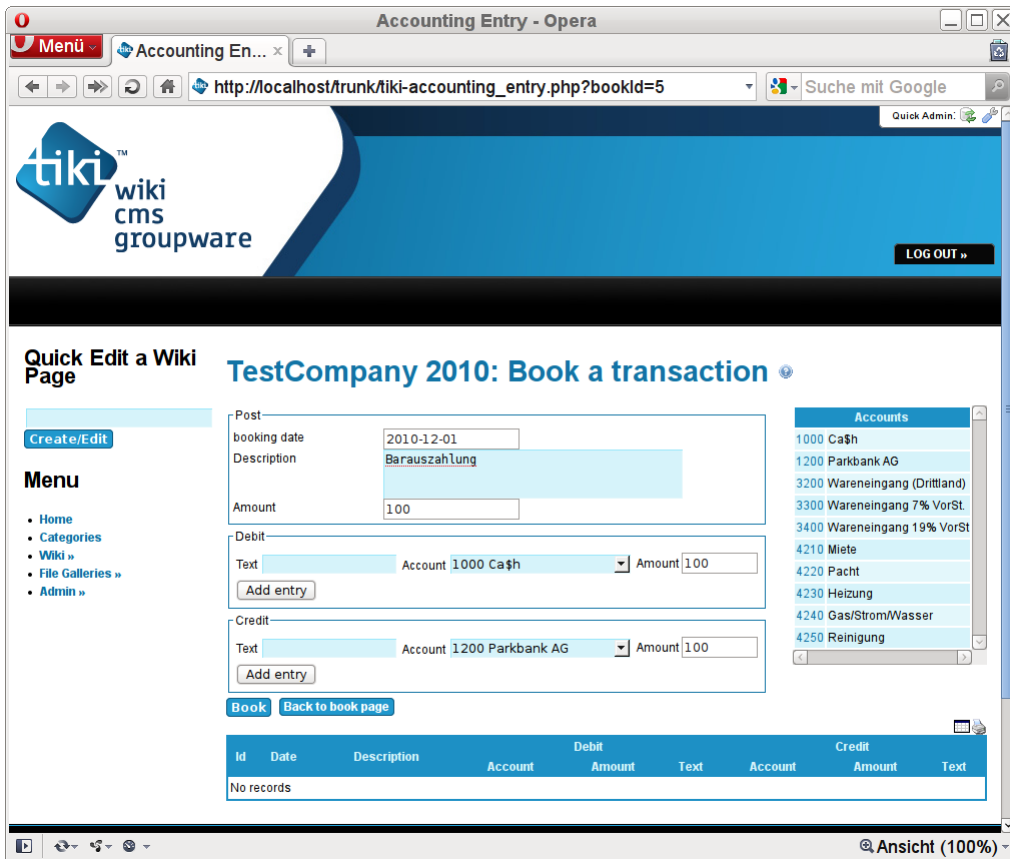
Accounting Entry - Opera

Menü

Accounting En...

http://localhost/trunk/tiki-accounting_entry.php?bookId=5

Suche mit Google

Quick Admin:

tiki wiki cms groupware

LOG OUT »

Quick Edit a Wiki Page

Create/Edit

Menu

- Home
- Categories
- Wiki »
- File Galleries »
- Admin »

TestCompany 2010: Book a transaction

Post

booking date 2010-12-01

Description Barauszahlung

Amount 100

Debit

Text Account 1000 Ca$h Amount 100

Add entry

Credit

Text Account 1200 Parkbank AG Amount 100

Add entry

Book Back to book page

| Accounts | |
|---|---|
| 1000 | Ca$h |
| 1200 | Parkbank AG |
| 3200 | Wareneingang (Drittland) |
| 3300 | Wareneingang 7% VorSt. |
| 3400 | Wareneingang 19% VorSt |
| 4210 | Miete |
| 4220 | Pacht |
| 4230 | Heizung |
| 4240 | Gas/Strom/Wasser |
| 4250 | Reinigung |

| Id | Date | Description | Debit Account | Debit Amount | Debit Text | Credit Account | Credit Amount | Credit Text |
|---|---|---|---|---|---|---|---|---|
| No records | | | | | | | | |

Ansicht (100%)